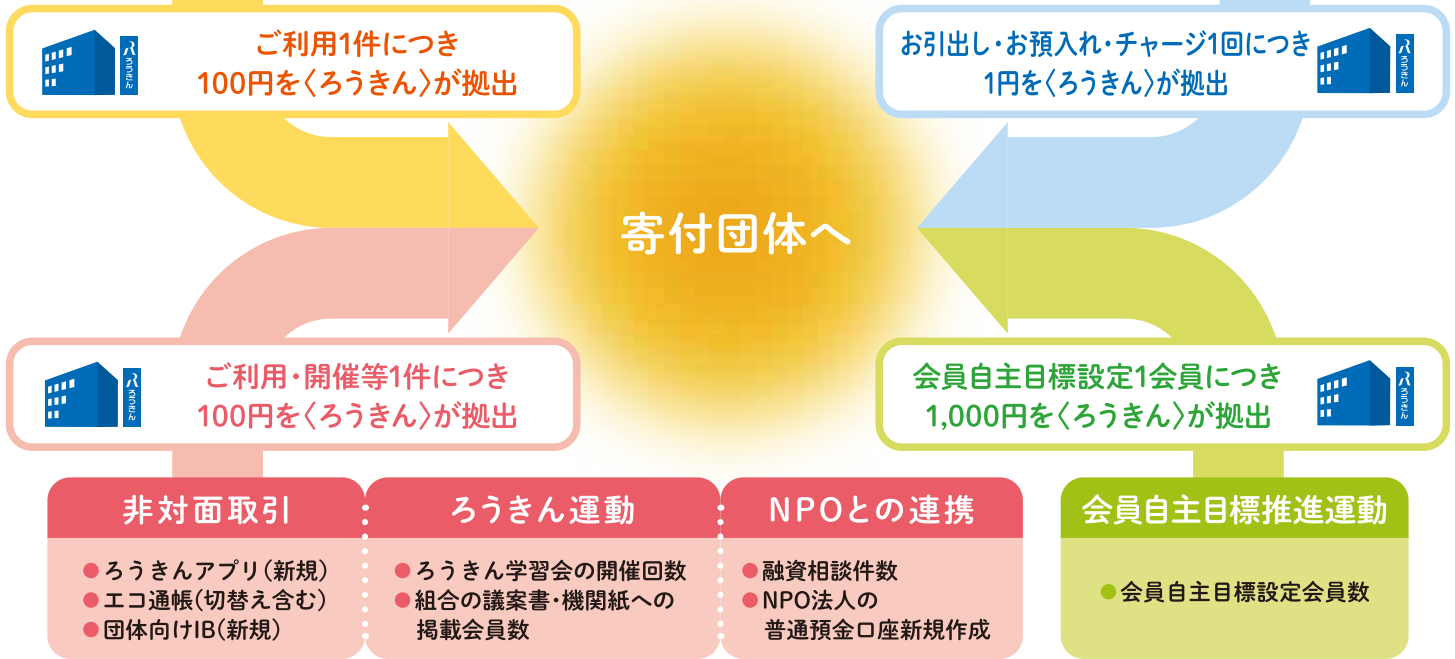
ご利用1件につき
100円を〈ろうきん〉が拠出

ろうきん

お引出し・お預入れ・チャージ1回につき
1円を〈ろうきん〉が拠出

ろうきん

寄付団体へ

ろうきん

ご利用・開催等1件につき
100円を〈ろうきん〉が拠出

会員自主目標設定1会員につき
1,000円を〈ろうきん〉が拠出

ろうきん

非対面取引
●ろうきんアプリ（新規）
●エコ通帳（切替え含む）
●団体向けIB（新規）

ろうきん運動
●ろうきん学習会の開催回数
●組合の議案書・機関紙への掲載会員数

NPOとの連携
●融資相談件数
●NPO法人の普通預金口座新規作成

会員自主目標推進運動
●会員自主目標設定会員数